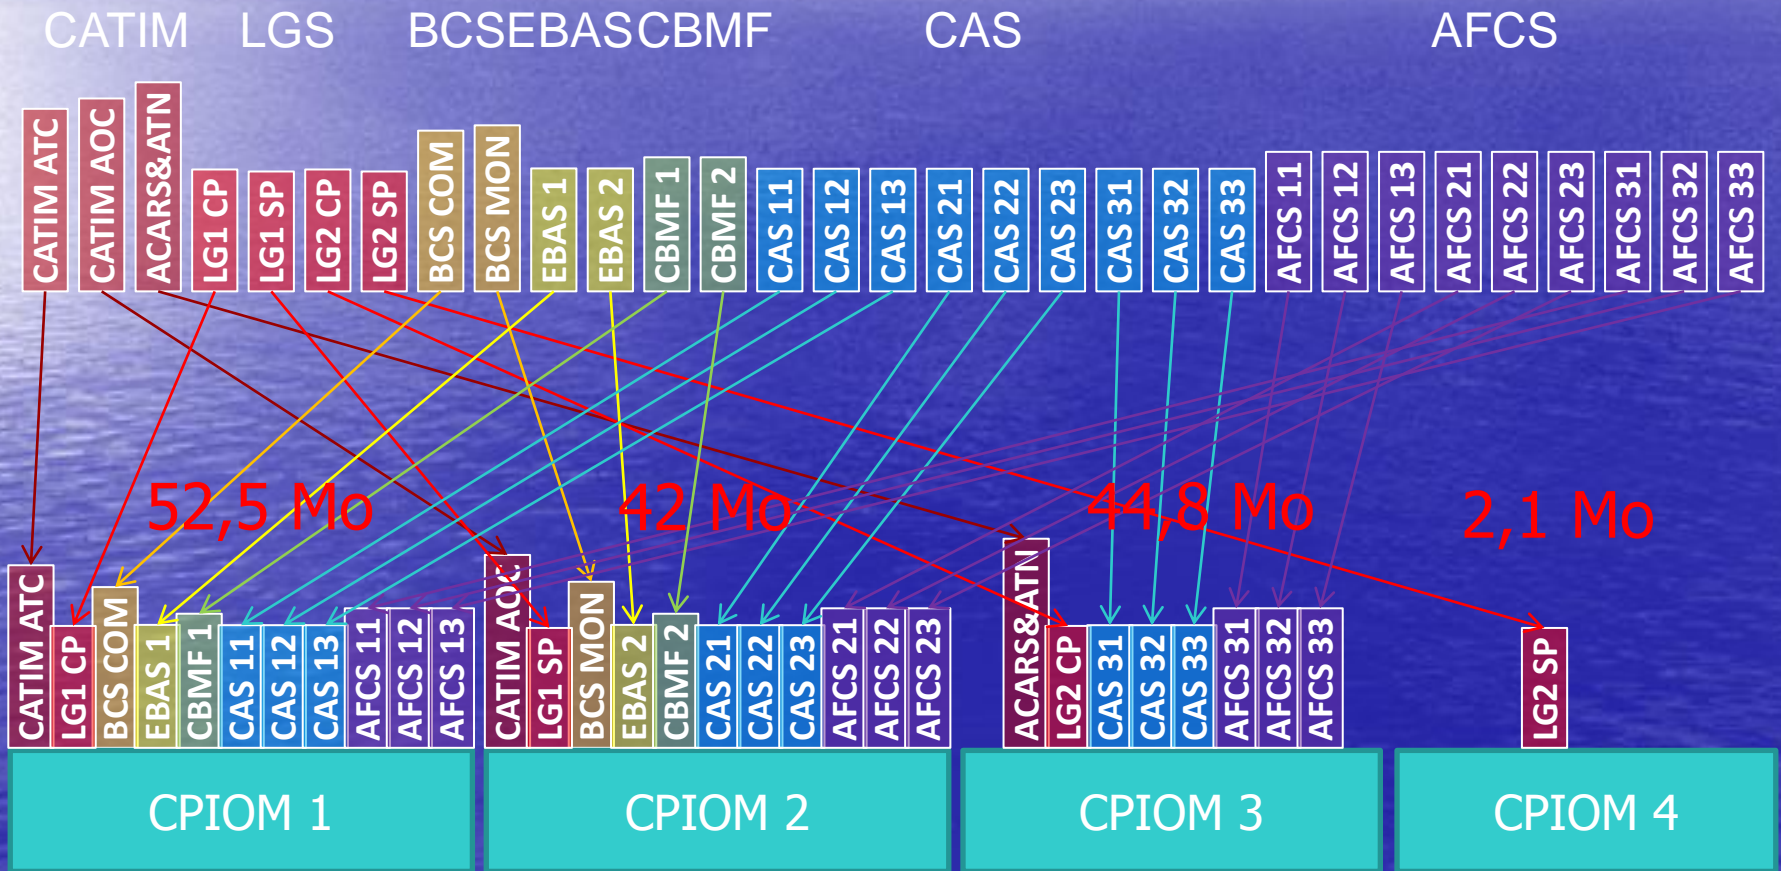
CATIM LGS BCSEBASCBMF CAS AFCS

CATIM ATC
CATIM AOC
ACARS&ATN
LG1 CP
LG1 SP
LG2 CP
LG2 SP
BCS COM
BCS MON
EBAS 1
EBAS 2
CBMF 1
CBMF 2
CAS 11
CAS 12
CAS 13
CAS 21
CAS 22
CAS 23
CAS 31
CAS 32
CAS 33
AFCS 11
AFCS 12
AFCS 13
AFCS 21
AFCS 22
AFCS 23
AFCS 31
AFCS 32
AFCS 33

52,5 Mo
42 Mo
44,8 Mo
2,1 Mo

CATIM ATC
LG1 CP
BCS COM
EBAS 1
CBMF 1
CAS 11
CAS 12
CAS 13
AFCS 11
AFCS 12
AFCS 13

CATIM AOC
LG1 SP
BCS MON
EBAS 2
CBMF 2
CAS 21
CAS 22
CAS 23
AFCS 21
AFCS 22
AFCS 23

ACARS&ATN
LG2 CP
CAS 31
CAS 32
CAS 33
AFCS 31
AFCS 32
AFCS 33

LG2 SP

CPIOM 1
CPIOM 2
CPIOM 3
CPIOM 4